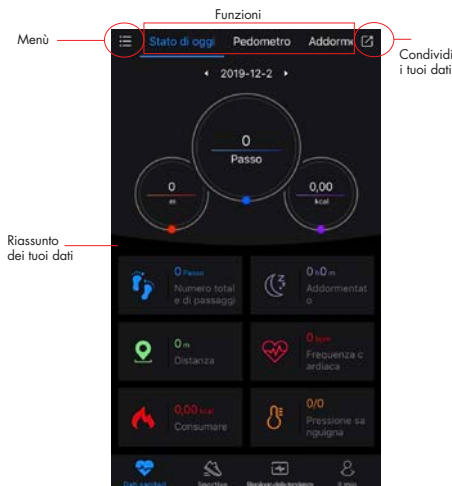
Funzioni

Menù

Stato di oggi Pedometro Addorme

Condividi i tuoi dati

◂ 2019-12-2 ▸

0
Passo

0
m

0,00
kcal

Riassunto dei tuoi dati

0 Passo
Numero total e di passaggi

0 h 0 m
Addormentat o

0 m
Distanza

0 bpm
Frequenza c ardiaca

0,00 kcal
Consumare

0/0
Pressione sa nguigna

Dati sanitari Sportiva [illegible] Il mio